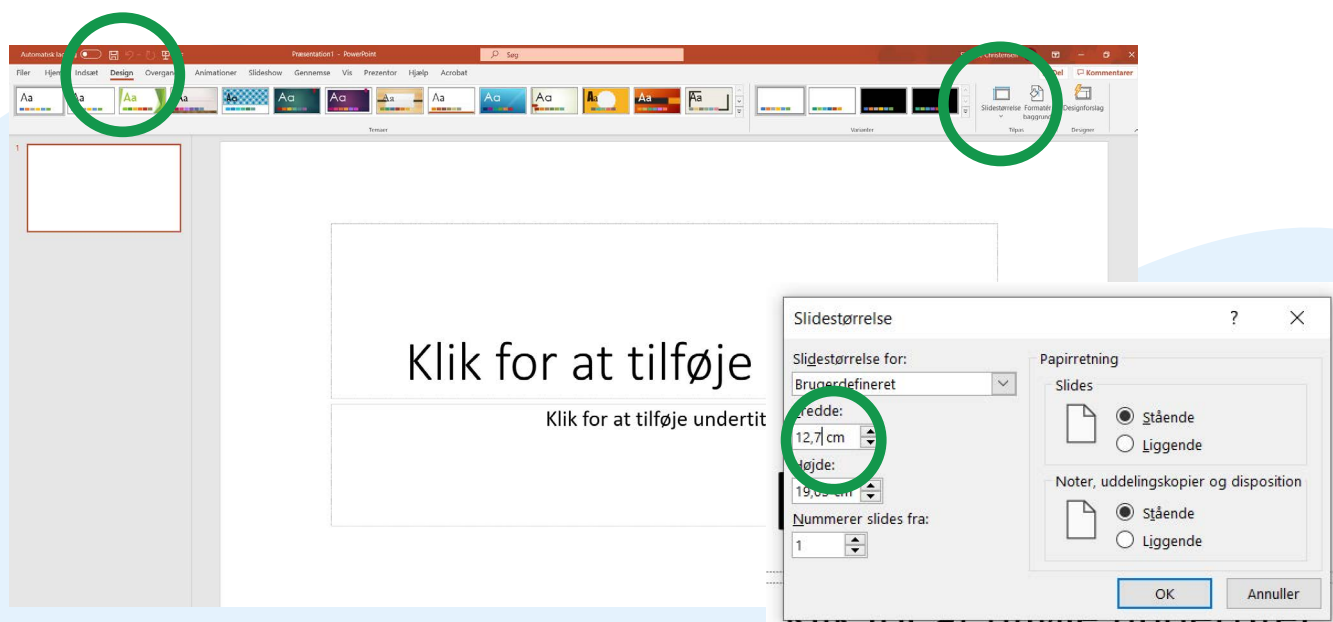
Automatisk lag

Præsentation1 - PowerPoint

Søg

Del

Kommentarer

Filer Hjem Indsæt Design Overgange Animationer Slideshow Gennemse Vis Prezentor Hjælp Acrobat

Aa Aa Aa Aa Aa Aa Aa Aa Aa Aa Aa Aa Aa Aa

Temaer

Varianter

Slidestørrelse

Formatér baggrund

Designforslag

Tilpas

Designer

1

Klik for at tilføje

Klik for at tilføje undertit

Slidestørrelse

?

Slidestørrelse for:

Brugerdefineret

Bredde:

12,7 cm

Højde:

19,05 cm

Nummerer slides fra:

1

Papirretning

Slides

Stående

Liggende

Noter, uddelingskopier og disposition

Stående

Liggende

OK

Annuller